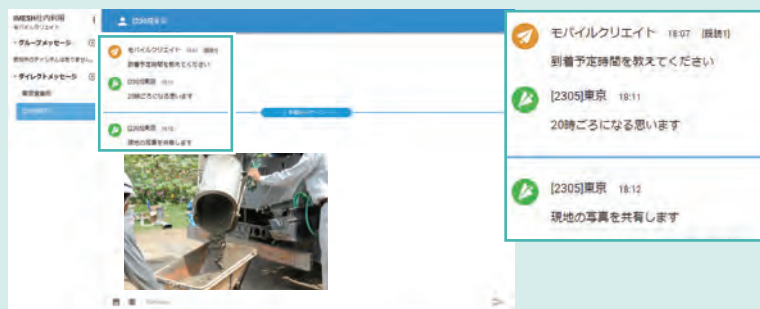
IMESH社内利用
モバイルクリエイト
グループメッセージ
ダイレクトメッセージ
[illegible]
[2305]東京
モバイルクリエイト 18:07 [既読1]
到着予定時間を教えてください
[2305]東京 18:11
20時ごろになる思います
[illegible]
[2305]東京 18:12
現地の写真を共有します
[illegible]

モバイルクリエイト 18:07 [既読1]
到着予定時間を教えてください
[2305]東京 18:11
20時ごろになる思います
[2305]東京 18:12
現地の写真を共有します